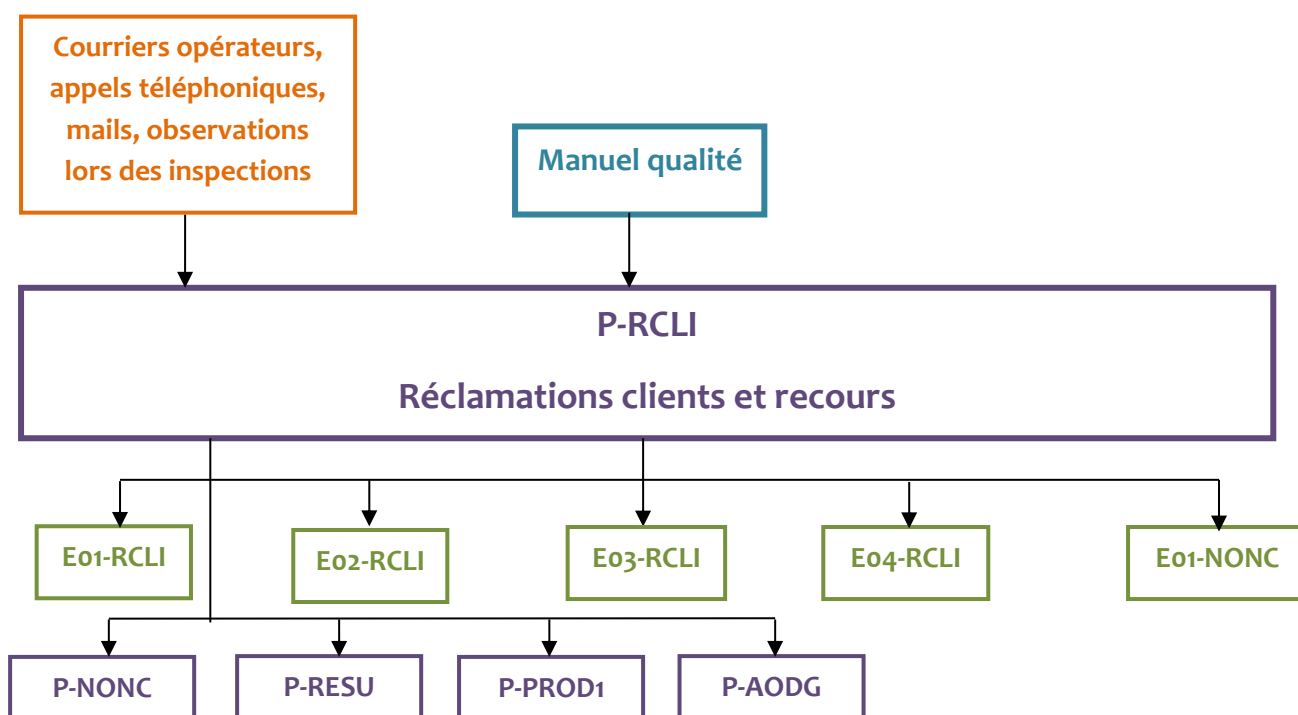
Courriers opérateurs, appels téléphoniques, mails, observations lors des inspections

Manuel qualité

P-RCLI

Réclamations clients et recours

E01-RCLI

E02-RCLI

E03-RCLI

E04-RCLI

E01-NONC

P-NONC

P-RESU

P-PROD1

P-AODG